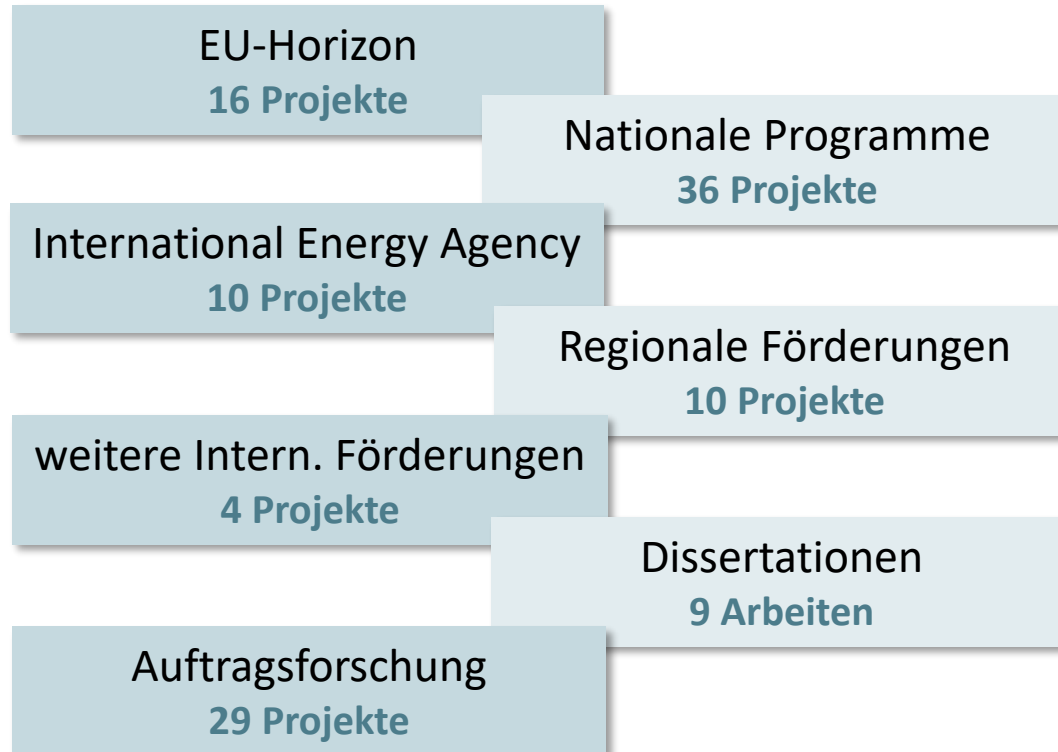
EU-Horizon
**16 Projekte**

Nationale Programme
**36 Projekte**

International Energy Agency
**10 Projekte**

Regionale Förderungen
**10 Projekte**

weitere Intern. Förderungen
**4 Projekte**

Dissertationen
**9 Arbeiten**

Auftragsforschung
**29 Projekte**